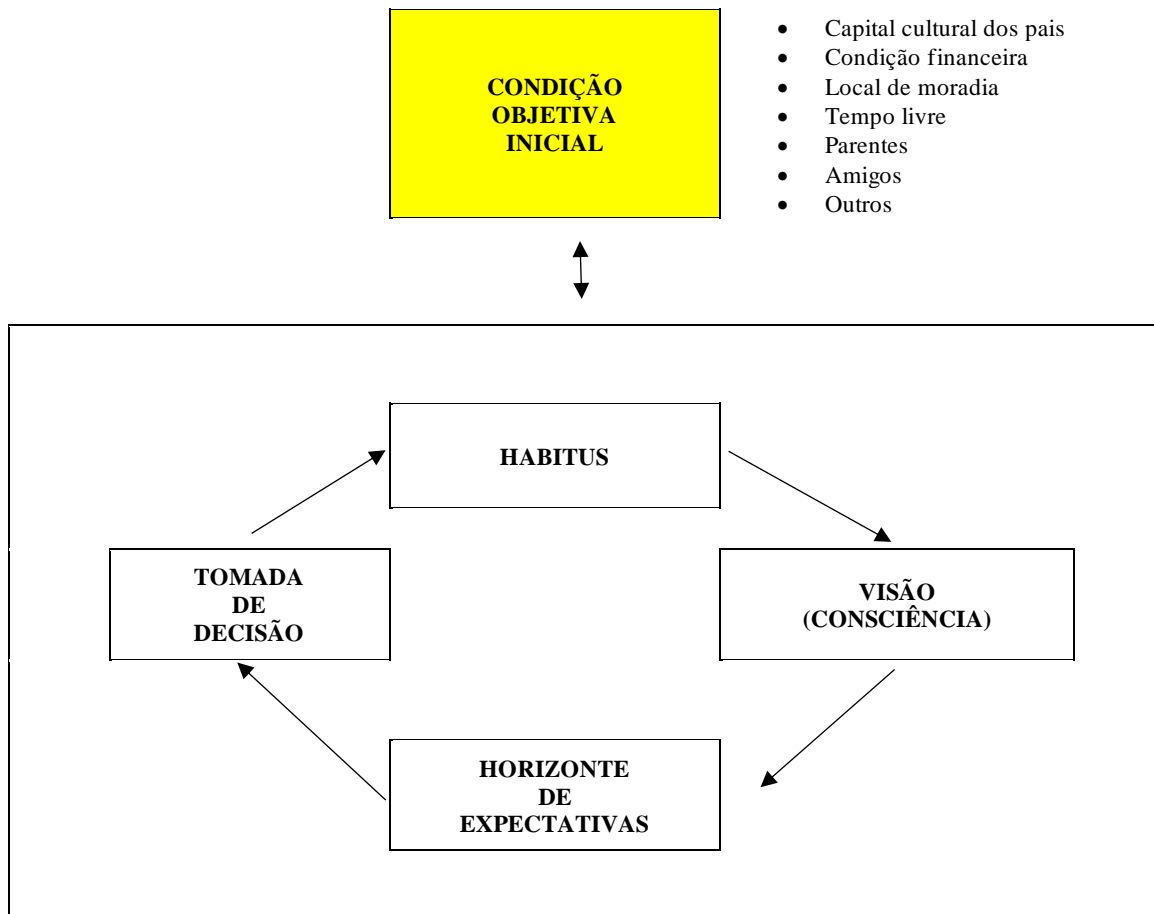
CONDIÇÃO OBJETIVA INICIAL

- Capital cultural dos pais
- Condição financeira
- Local de moradia
- Tempo livre
- Parentes
- Amigos
- Outros

HABITUS

VISÃO (CONSCIÊNCIA)

HORIZONTE DE EXPECTATIVAS

TOMADA DE DECISÃO